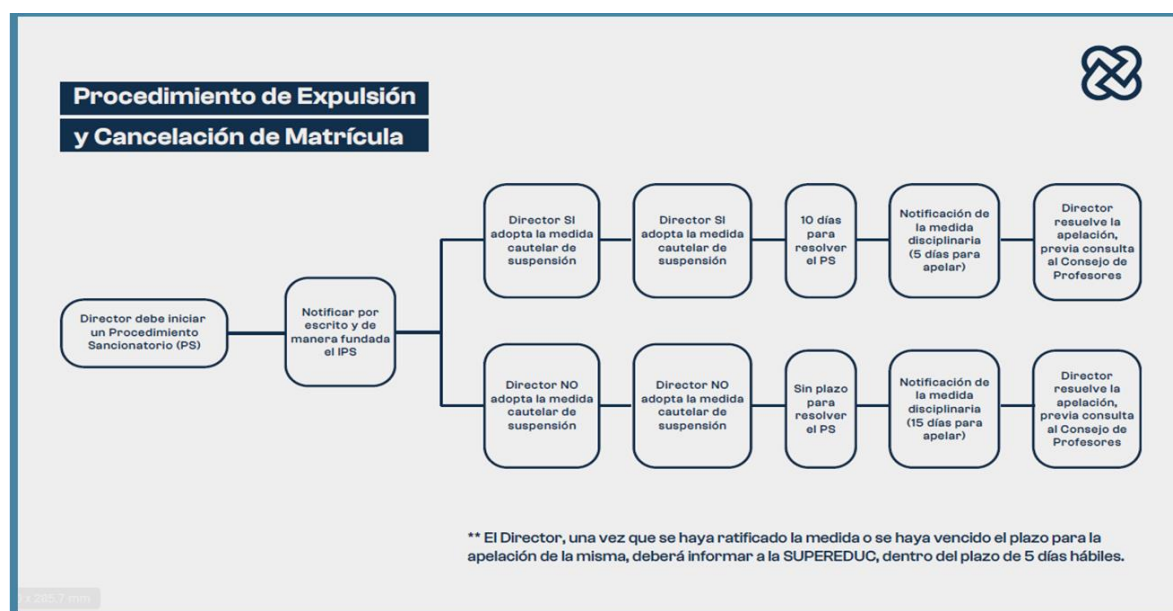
Procedimiento de Expulsión
y Cancelación de Matrícula

Director debe iniciar un Procedimiento Sancionatorio (PS)

Notificar por escrito y de manera fundada el IPS

Director SI adopta la medida cautelar de suspensión

Director SI adopta la medida cautelar de suspensión

10 días para resolver el PS

Notificación de la medida disciplinaria (5 días para apelar)

Director resuelve la apelación, previa consulta al Consejo de Profesores

Director NO adopta la medida cautelar de suspensión

Director NO adopta la medida cautelar de suspensión

Sin plazo para resolver el PS

Notificación de la medida disciplinaria (15 días para apelar)

Director resuelve la apelación, previa consulta al Consejo de Profesores

** El Director, una vez que se haya ratificado la medida o se haya vencido el plazo para la apelación de la misma, deberá informar a la SUPEREDUC, dentro del plazo de 5 días hábiles.

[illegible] x 285.7 mm